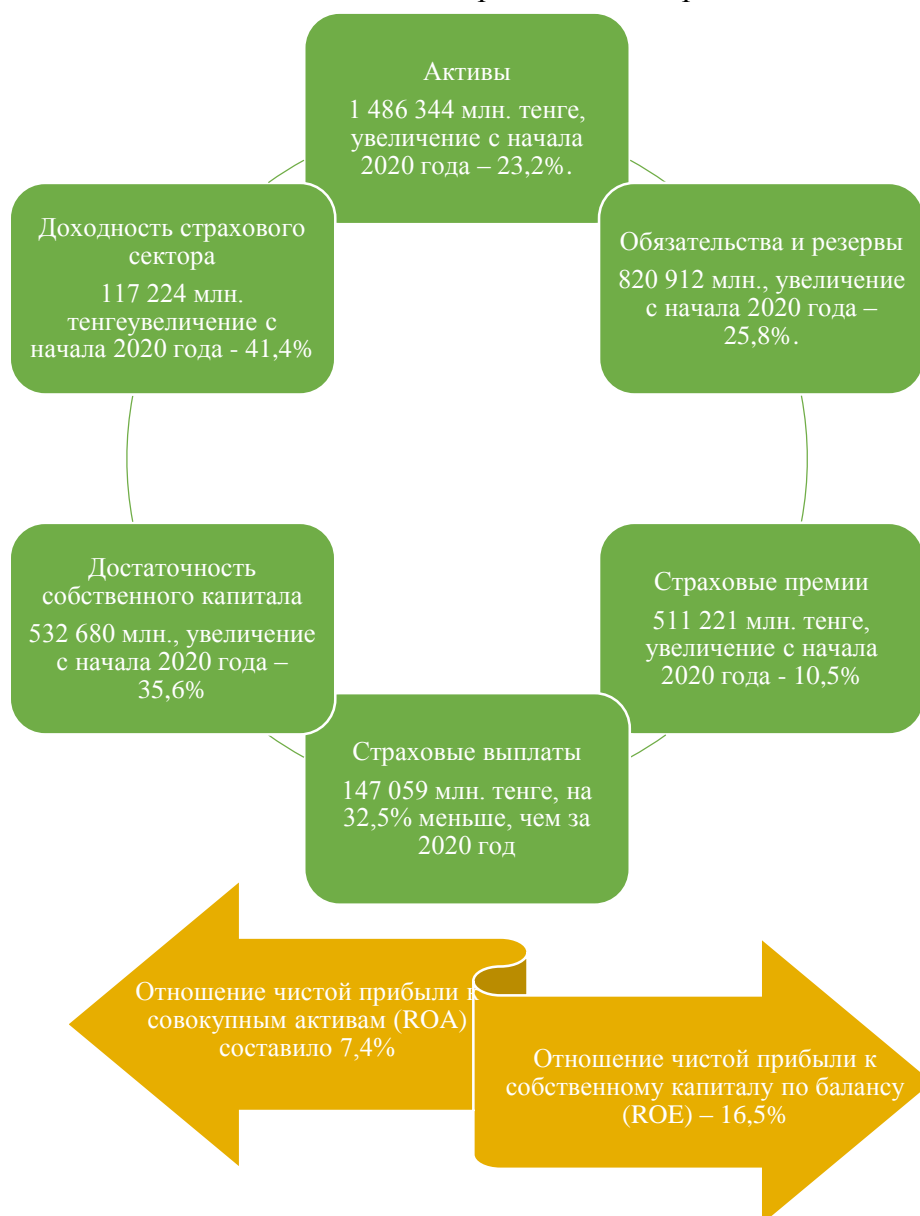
Активы
1 486 344 млн. тенге, увеличение с начала 2020 года – 23,2%.

Обязательства и резервы
820 912 млн., увеличение с начала 2020 года – 25,8%.

Страховые премии
511 221 млн. тенге, увеличение с начала 2020 года - 10,5%

Страховые выплаты
147 059 млн. тенге, на 32,5% меньше, чем за 2020 год

Достаточность собственного капитала
532 680 млн., увеличение с начала 2020 года – 35,6%

Доходность страхового сектора
117 224 млн. тенгеувеличение с начала 2020 года - 41,4%

Отношение чистой прибыли к совокупным активам (ROA) составило 7,4%

Отношение чистой прибыли к собственному капиталу по балансу (ROE) – 16,5%